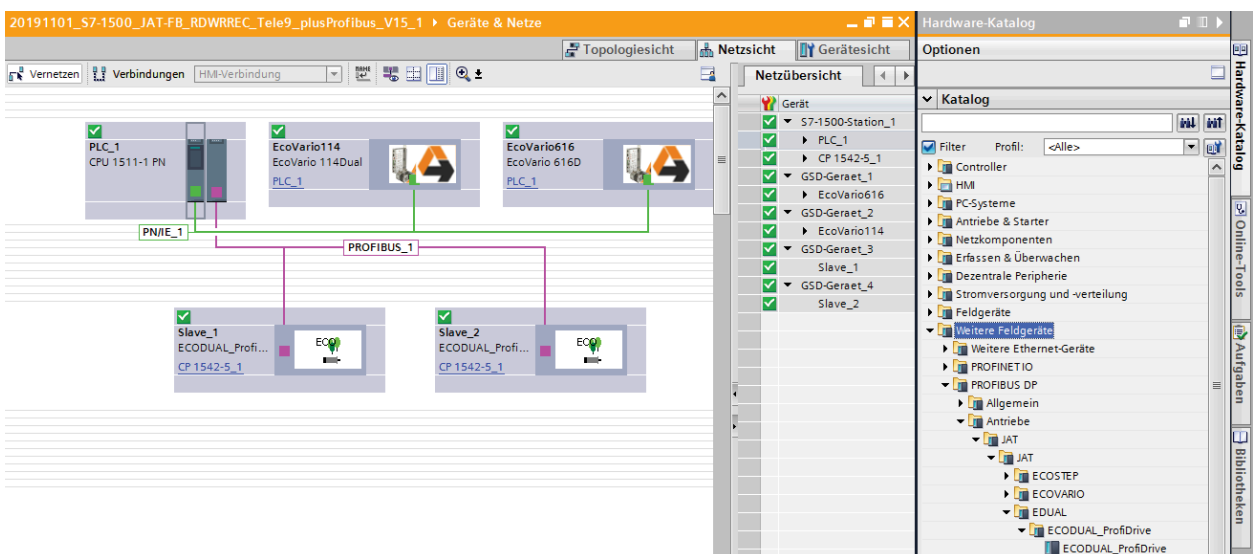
20191101_S7-1500_JAT-FB_RDWRREC_Tele9_plusProfibus_V15_1 ▸ Geräte & Netze

Topologiesicht | Netzsicht | Gerätesicht

Vernetzen | Verbindungen | HMI-Verbindung

PLC_1
CPU 1511-1 PN

EcoVario114
EcoVario 114Dual
PLC_1

EcoVario616
EcoVario 616D
PLC_1

PN/IE_1

PROFIBUS_1

Slave_1
ECODUAL_Profi...
CP 1542-5_1

Slave_2
ECODUAL_Profi...
CP 1542-5_1

Netzübersicht

| Gerät |
|---|
| S7-1500-Station_1 |
| PLC_1 |
| CP 1542-5_1 |
| GSD-Geraet_1 |
| EcoVario616 |
| GSD-Geraet_2 |
| EcoVario114 |
| GSD-Geraet_3 |
| Slave_1 |
| GSD-Geraet_4 |
| Slave_2 |

Hardware-Katalog

Optionen

Katalog

Filter Profil: <Alle>

Controller
HMI
PC-Systeme
Antriebe & Starter
Netzkomponenten
Erfassen & Überwachen
Dezentrale Peripherie
Stromversorgung und -verteilung
Feldgeräte
Weitere Feldgeräte
Weitere Ethernet-Geräte
PROFINET IO
PROFIBUS DP
Allgemein
Antriebe
JAT
JAT
ECOSTEP
ECOVARIO
EDUAL
ECODUAL_ProfiDrive
ECODUAL_ProfiDrive

Hardware-Katalog
Online-Tools
Aufgaben
Bibliotheken